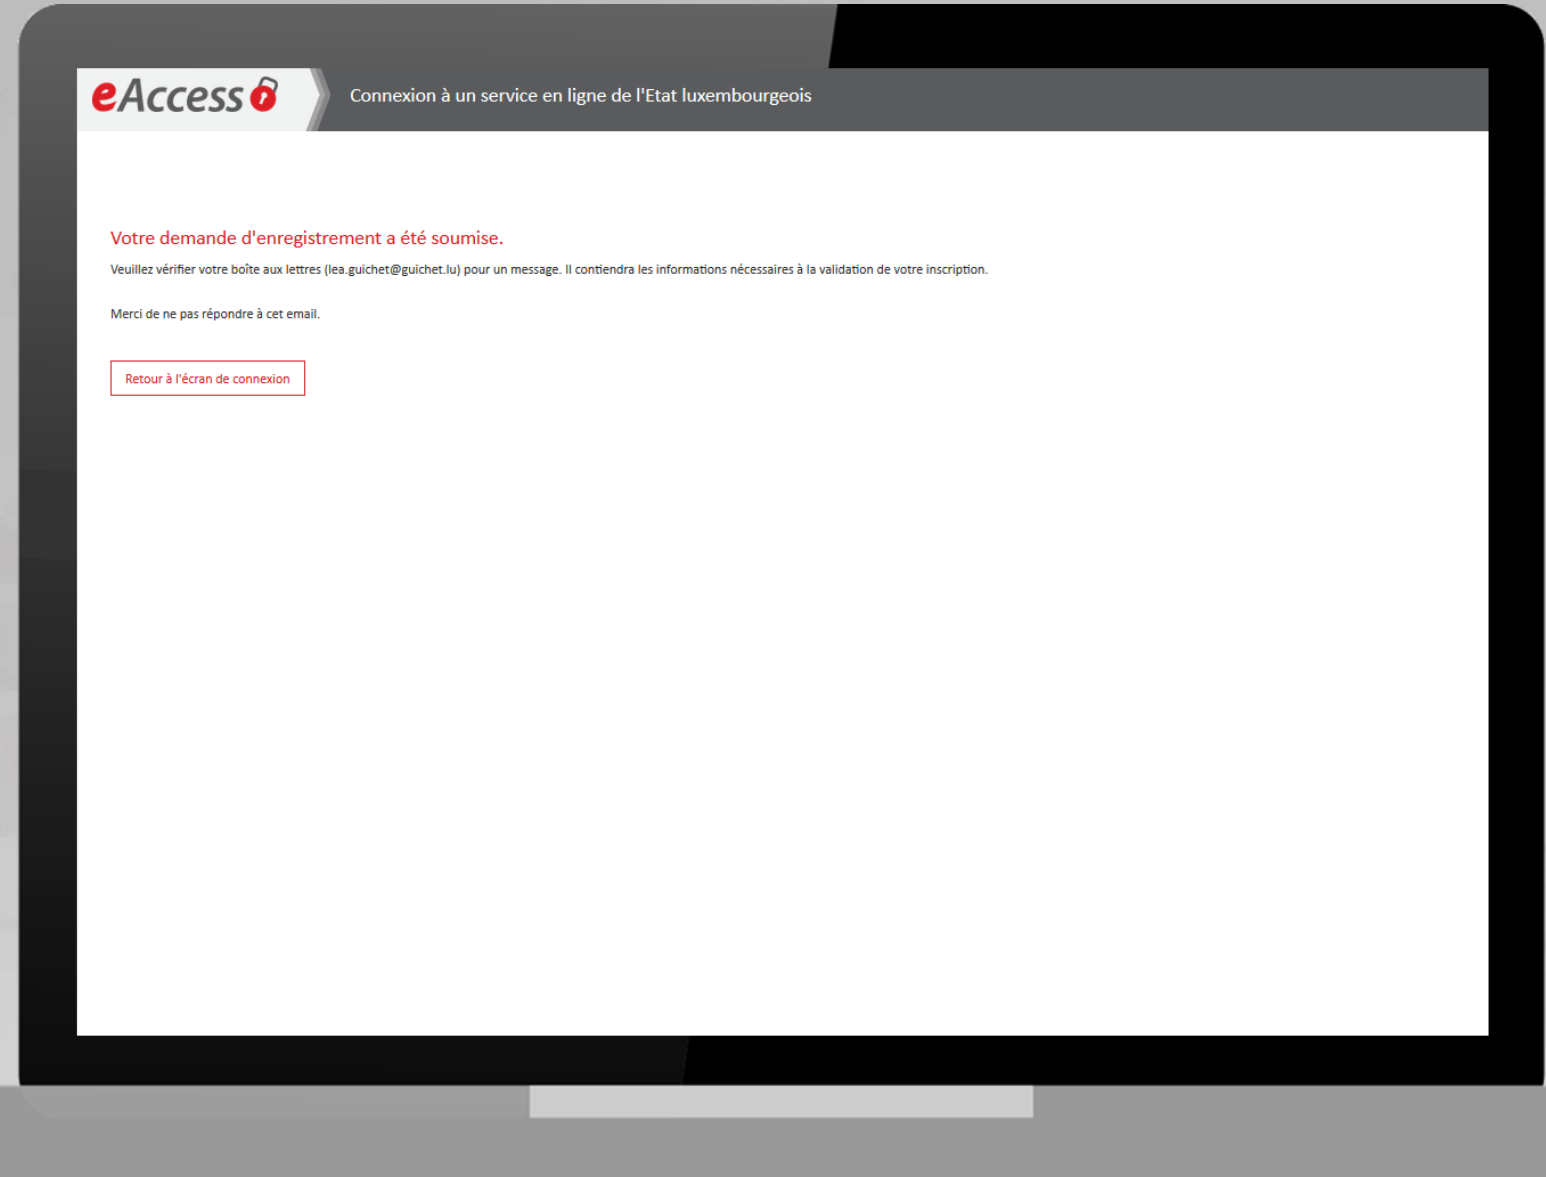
eAccess

Connexion à un service en ligne de l'Etat luxembourgeois

Votre demande d'enregistrement a été soumise.

Veuillez vérifier votre boîte aux lettres (lea.guichet@guichet.lu) pour un message. Il contiendra les informations nécessaires à la validation de votre inscription.

Merci de ne pas répondre à cet email.

Retour à l'écran de connexion